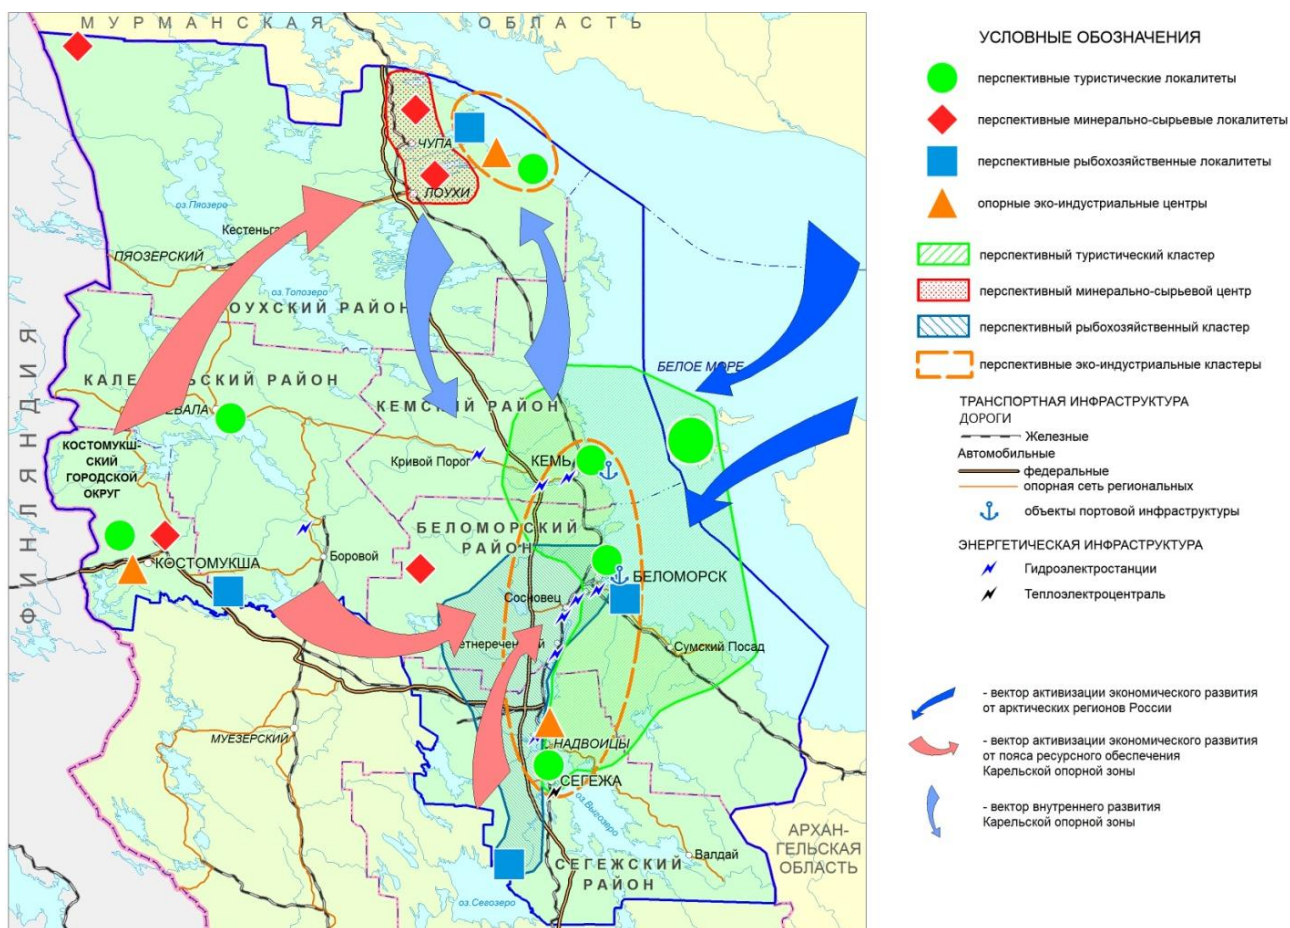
МУРМАНСКАЯ ОБЛАСТЬ

ЧУПА
ЛОУХИ
оз.Пяозеро
Кестеньга
ПЯОЗЕРСКИЙ
оз.Топозеро
ЛОУХСКИЙ РАЙОН
КАЛЕ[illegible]СКИЙ РАЙОН
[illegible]ВАЛА
КЕМС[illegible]Й РАЙОН
КОСТОМУКШСКИЙ ГОРОДСКОЙ ОКРУГ
Кривой Порог
КЕМЬ
БЕЛОЕ МОРЕ
БЕЛОМОРСКИЙ РАЙОН
КОСТОМУКША
Боровой
БЕЛОМОРСК
Сосновец
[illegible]етнеречен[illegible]
Сумский Посад
МУЕЗЕРСКИЙ
НАДВОИЦЫ
СЕГЕЖА
оз.Выгозеро
Валдай
СЕГЕЖСКИЙ РАЙОН
оз.Сегозеро
АРХАНГЕЛЬСКАЯ ОБЛАСТЬ
ФИНЛЯНДИЯ

УСЛОВНЫЕ ОБОЗНАЧЕНИЯ
перспективные туристические локалитеты
перспективные минерально-сырьевые локалитеты
перспективные рыбохозяйственные локалитеты
опорные эко-индустриальные центры
перспективный туристический кластер
перспективный минерально-сырьевой центр
перспективный рыбохозяйственный кластер
перспективные эко-индустриальные кластеры
ТРАНСПОРТНАЯ ИНФРАСТРУКТУРА
ДОРОГИ
Железные
Автомобильные
федеральные
опорная сеть региональных
объекты портовой инфраструктуры
ЭНЕРГЕТИЧЕСКАЯ ИНФРАСТРУКТУРА
Гидроэлектростанции
Теплоэлектроцентраль

- вектор активизации экономического развития от арктических регионов России
- вектор активизации экономического развития от пояса ресурсного обеспечения Карельской опорной зоны
- вектор внутреннего развития Карельской опорной зоны